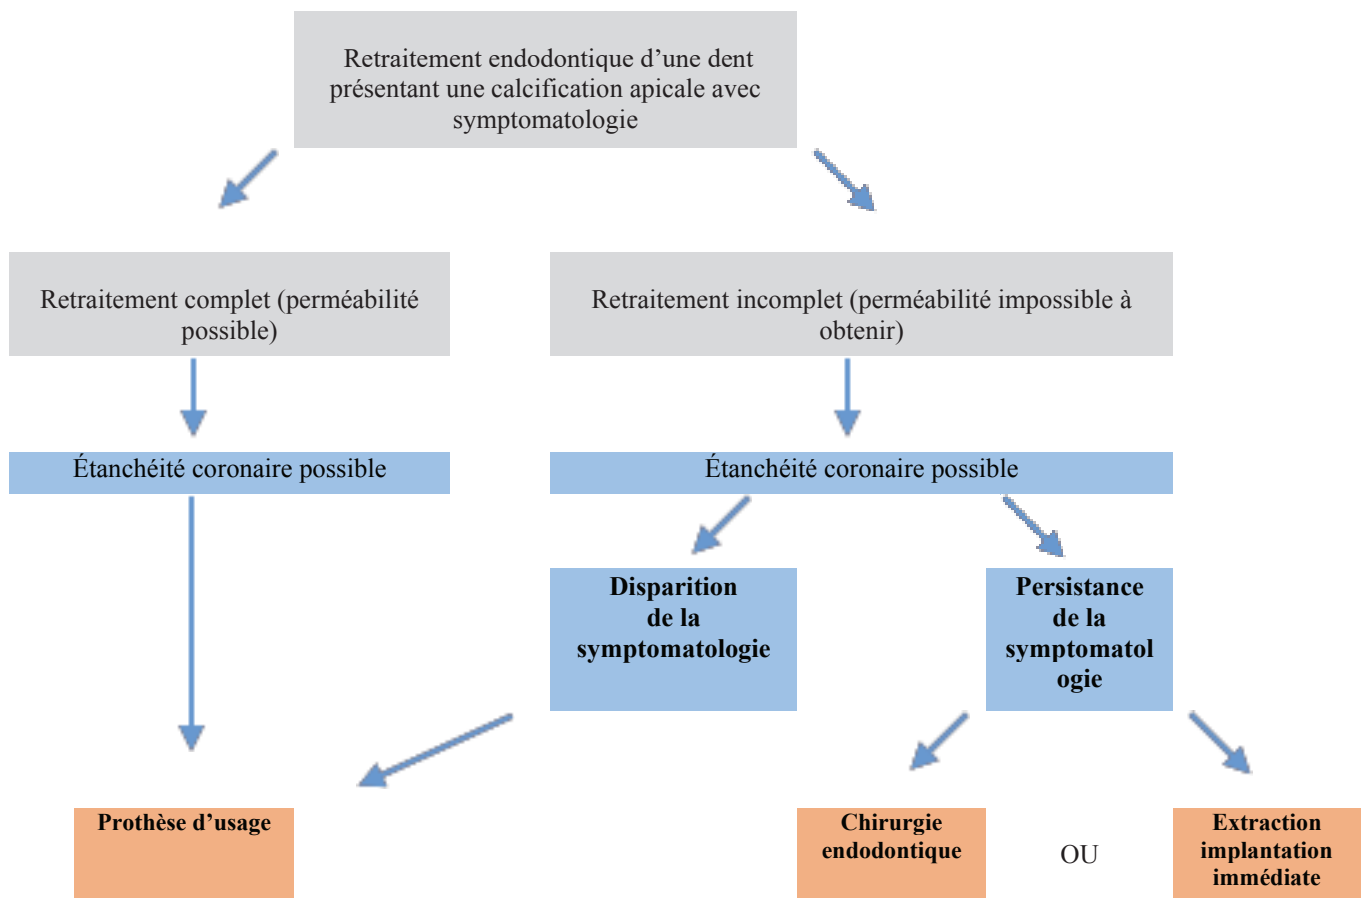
Retraitement endodontique d’une dent présentant une calcification apicale avec symptomatologie

Retraitement complet (perméabilité possible)

Retraitement incomplet (perméabilité impossible à obtenir)

Étanchéité coronaire possible

Étanchéité coronaire possible

Disparition de la symptomatologie

Persistance de la symptomatologie

Prothèse d’usage

Chirurgie endodontique

OU

Extraction implantation immédiate